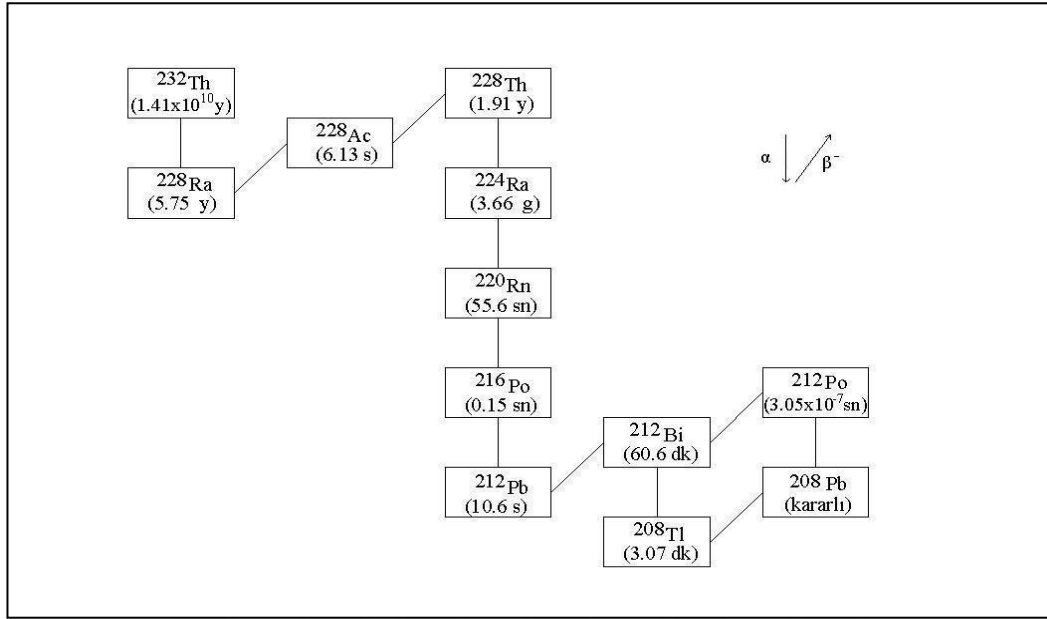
$^{232}$Th
(1.41x$10^{10}$y)

$^{228}$Ra
(5.75 y)

$^{228}$Ac
(6.13 s)

$^{228}$Th
(1.91 y)

$^{224}$Ra
(3.66 g)

$^{220}$Rn
(55.6 sn)

$^{216}$Po
(0.15 sn)

$^{212}$Pb
(10.6 s)

$^{212}$Bi
(60.6 dk)

$^{208}$Tl
(3.07 dk)

$^{212}$Po
(3.05x$10^{-7}$sn)

$^{208}$Pb
(kararlı)

α

$β^-$